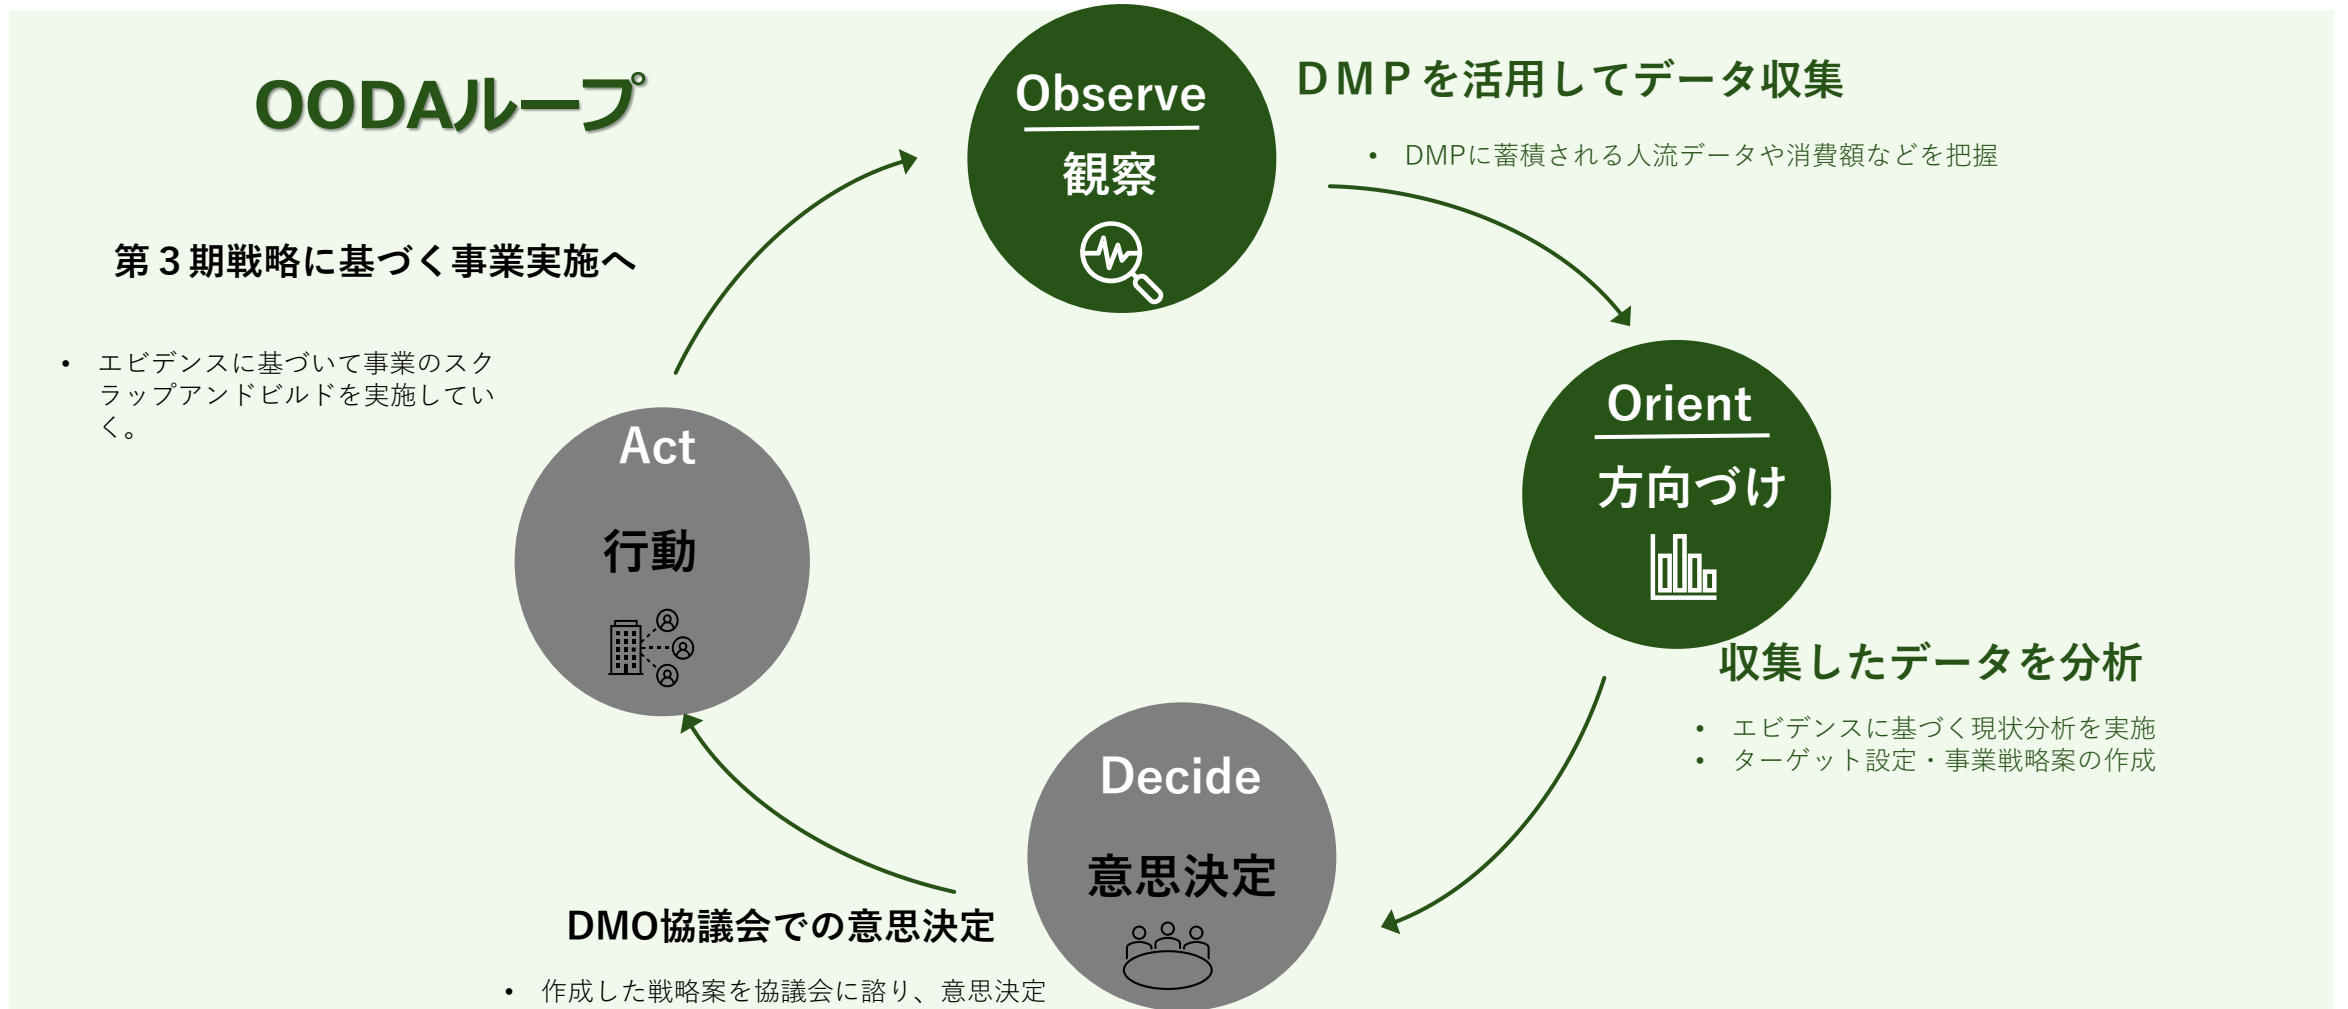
OODAループ

Observe
観察

DMPを活用してデータ収集

• DMPに蓄積される人流データや消費額などを把握

Orient
方向づけ

収集したデータを分析

• エビデンスに基づく現状分析を実施
• ターゲット設定・事業戦略案の作成

Decide
意思決定

DMO協議会での意思決定

• 作成した戦略案を協議会に諮り、意思決定

Act
行動

第３期戦略に基づく事業実施へ

• エビデンスに基づいて事業のスクラップアンドビルドを実施していく。